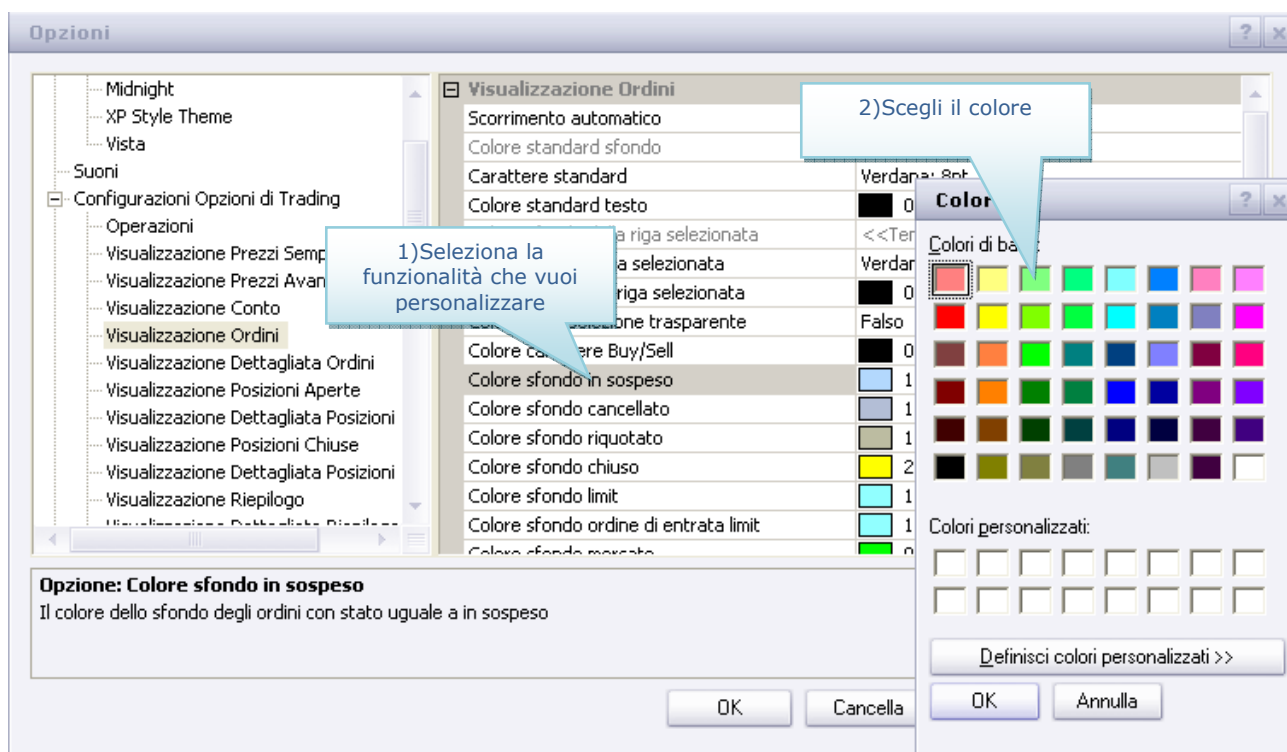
Opzioni

Midnight
XP Style Theme
Vista
Suoni
Configurazioni Opzioni di Trading
Operazioni
Visualizzazione Prezzi Semp
Visualizzazione Prezzi Avan
Visualizzazione Conto
Visualizzazione Ordini
Visualizzazione Dettagliata Ordini
Visualizzazione Posizioni Aperte
Visualizzazione Dettagliata Posizioni
Visualizzazione Posizioni Chiuse
Visualizzazione Dettagliata Posizioni
Visualizzazione Riepilogo
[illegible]

Visualizzazione Ordini
Scorrimento automatico
Colore standard sfondo
Carattere standard | Verdana; 8pt
Colore standard testo | 0
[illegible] riga selezionata | <<Ter
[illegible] selezionata | Verdan
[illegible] riga selezionata | 0
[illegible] selezione trasparente | Falso
Colore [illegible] Buy/Sell | 0
Colore sfondo in sospeso | 1
Colore sfondo cancellato | 1
Colore sfondo riquotato | 1
Colore sfondo chiuso | 2
Colore sfondo limit | 1
Colore sfondo ordine di entrata limit | 1
Colore sfondo mercato | 0

1)Seleziona la funzionalità che vuoi personalizzare

2)Scegli il colore

Opzione: Colore sfondo in sospeso
Il colore dello sfondo degli ordini con stato uguale a in sospeso

OK
Cancella

Colori
Colori di base:
Colori personalizzati:
Definisci colori personalizzati >>
OK
Annulla